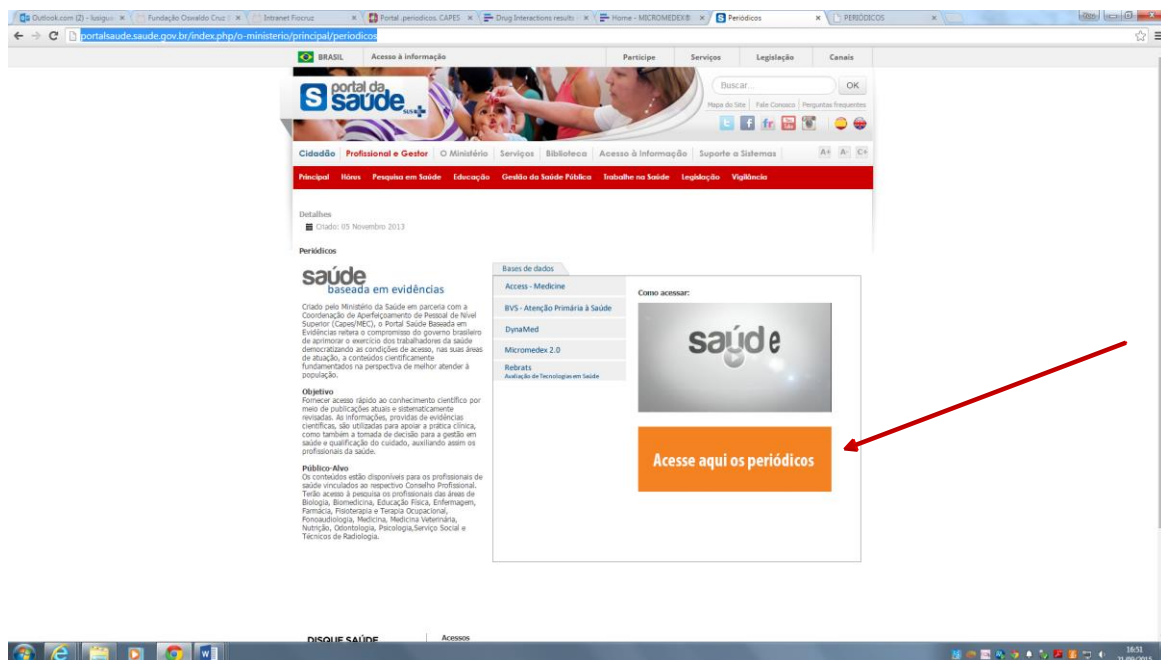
Outlook.com (2) - lusigu × | Fundação Oswaldo Cruz × | Intranet Fiocruz × | Portal .periodicos. CAPES × | Drug Interactions results × | Home - MICROMEDEX® × | Periódicos × | PERIÓDICOS ×

portalsaude.saude.gov.br/index.php/o-ministerio/principal/periodicos

BRASIL | Acesso à informação | Participe | Serviços | Legislação | Canais

portal da saúde SUS

Buscar... OK

Mapa do Site | Fale Conosco | Perguntas frequentes

Cidadão | Profissional e Gestor | O Ministério | Serviços | Biblioteca | Acesso à Informação | Suporte a Sistemas | A+ A- C+

Principal | Hórus | Pesquisa em Saúde | Educação | Gestão da Saúde Pública | Trabalhe na Saúde | Legislação | Vigilância

Detalhes
Criado: 05 Novembro 2013

Periódicos

saúde baseada em evidências

Criado pelo Ministério da Saúde em parceria com a Coordenação de Aperfeiçoamento de Pessoal de Nível Superior (Capes/MEC), o Portal Saúde Baseada em Evidências reitera o compromisso do governo brasileiro de aprimorar o exercício dos trabalhadores da saúde democratizando as condições de acesso, nas suas áreas de atuação, a conteúdos cientificamente fundamentados na perspectiva de melhor atender à população.

Objetivo
Fornecer acesso rápido ao conhecimento científico por meio de publicações atuais e sistematicamente revisadas. As informações, providas de evidências científicas, são utilizadas para apoiar a prática clínica, como também a tomada de decisão para a gestão em saúde e qualificação do cuidado, auxiliando assim os profissionais da saúde.

Público-Alvo
Os conteúdos estão disponíveis para os profissionais de saúde vinculados ao respectivo Conselho Profissional. Terão acesso à pesquisa os profissionais das áreas de Biologia, Biomedicina, Educação Física, Enfermagem, Farmácia, Fisioterapia e Terapia Ocupacional, Fonoaudiologia, Medicina, Medicina Veterinária, Nutrição, Odontologia, Psicologia,Serviço Social e Técnicos de Radiologia.

Bases de dados

Access - Medicine
BVS - Atenção Primária à Saúde
DynaMed
Micromedex 2.0
Rebrats
Avaliação de Tecnologias em Saúde

Como acessar:

saúde

Acesse aqui os periódicos

DISQUE SAÚDE
Acessos

10:51